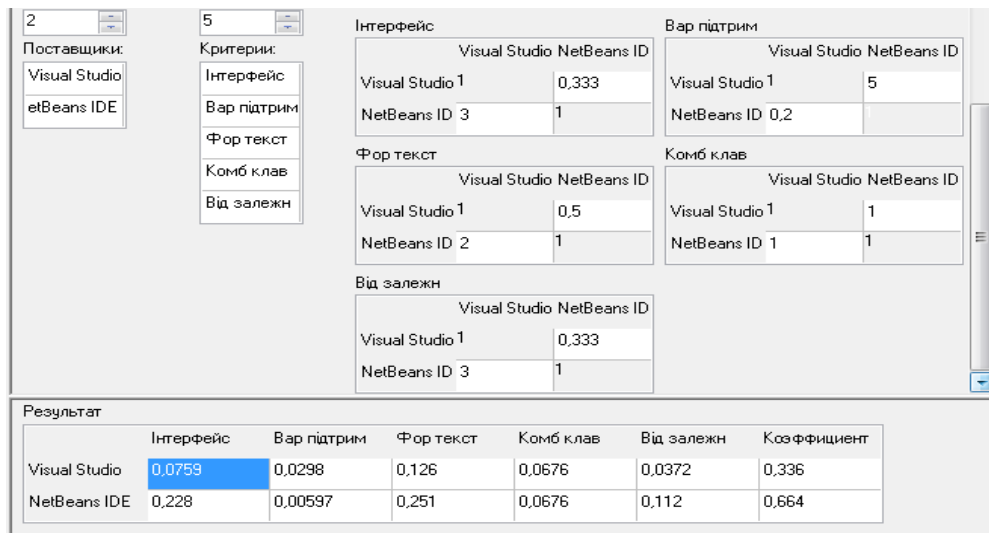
2

5

Поставщики:

Visual Studio

etBeans IDE

Критерии:

Інтерфейс

Вар підтрим

Фор текст

Комб клав

Від залежн

Інтерфейс

| | Visual Studio | NetBeans ID |
|---|---|---|
| Visual Studio | 1 | 0,333 |
| NetBeans ID | 3 | 1 |

Вар підтрим

| | Visual Studio | NetBeans ID |
|---|---|---|
| Visual Studio | 1 | 5 |
| NetBeans ID | 0,2 | 1 |

Фор текст

| | Visual Studio | NetBeans ID |
|---|---|---|
| Visual Studio | 1 | 0,5 |
| NetBeans ID | 2 | 1 |

Комб клав

| | Visual Studio | NetBeans ID |
|---|---|---|
| Visual Studio | 1 | 1 |
| NetBeans ID | 1 | 1 |

Від залежн

| | Visual Studio | NetBeans ID |
|---|---|---|
| Visual Studio | 1 | 0,333 |
| NetBeans ID | 3 | 1 |

Результат

| | Інтерфейс | Вар підтрим | Фор текст | Комб клав | Від залежн | Коэффициент |
|---|---|---|---|---|---|---|
| Visual Studio | 0,0759 | 0,0298 | 0,126 | 0,0676 | 0,0372 | 0,336 |
| NetBeans IDE | 0,228 | 0,00597 | 0,251 | 0,0676 | 0,112 | 0,664 |